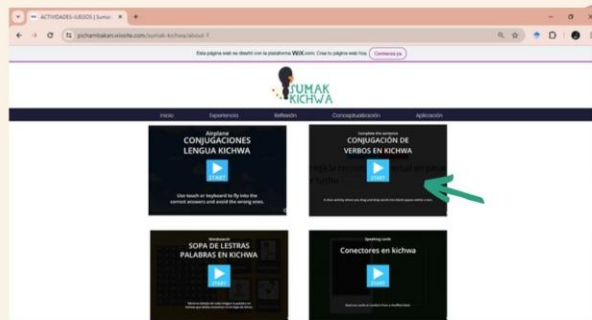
ACTIVIDADES JUEGOS | Sumak ×

pichambakanwixsite.com/sumak-kichwa/about-1

Esta página web se diseñó con la plataforma WIX.com. Crea tu página web hoy. Comenzar

SUMAK KICHWA

Inicio Experiencia Reflexión Conceptualización Aplicación

Airplane
CONJUGACIONES LENGUA KICHWA
START
Use touch or keyboard to fly into the correct answers and avoid the wrong ones.

Complete the sentence
CONJUGACIÓN DE VERBOS EN KICHWA
START
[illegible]

Wordsearch
SOPA DE LESTRAS PALABRAS EN KICHWA
START
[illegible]

Speaking cards
Conectores en kichwa
START
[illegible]